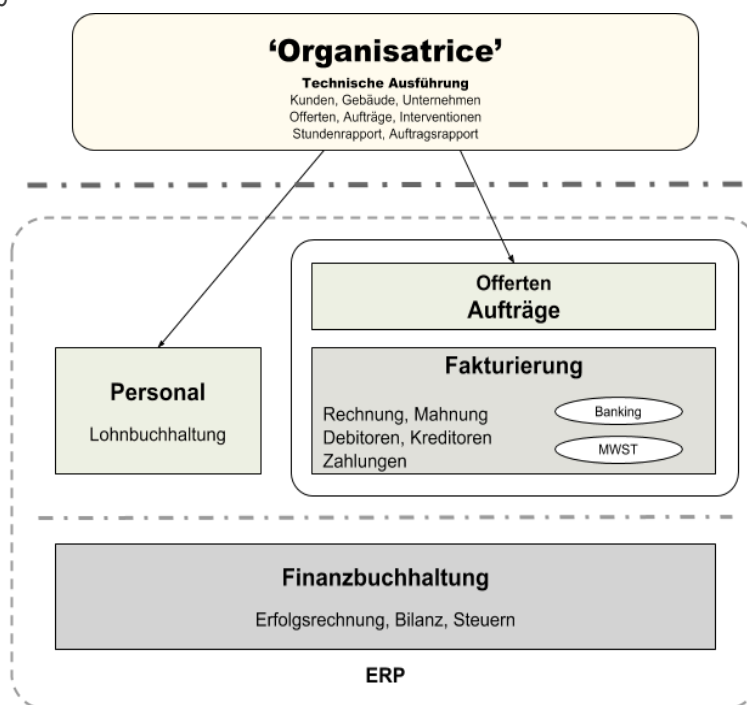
'Organisatrice'

Technische Ausführung
Kunden, Gebäude, Unternehmen
Offerten, Aufträge, Interventionen
Stundenrapport, Auftragsrapport

Personal

Lohnbuchhaltung

Offerten
Aufträge

Fakturierung

Rechnung, Mahnung
Debitoren, Kreditoren
Zahlungen

Banking

MWST

Finanzbuchhaltung

Erfolgsrechnung, Bilanz, Steuern

ERP